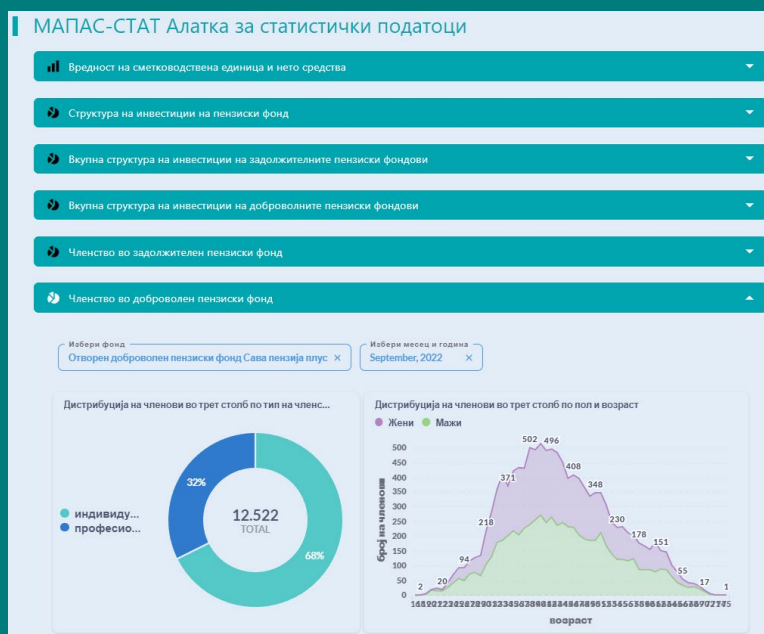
МАПАС-СТАТ Алатка за статистички податоци

Вредност на сметководствена единица и нето средства

Структура на инвестиции на пензиски фонд

Вкупна структура на инвестиции на задолжителните пензиски фондови

Вкупна структура на инвестиции на доброволните пензиски фондови

Членство во задолжителен пензиски фонд

Членство во доброволен пензиски фонд

Избери фонд
Отворен доброволен пензиски фонд Сава пензија плус ×

Избери месец и година
September, 2022 ×

Дистрибуција на членови во трет столб по тип на членс...

индивиду...
професио...

32%
12.522
TOTAL
68%

Дистрибуција на членови во трет столб по пол и возраст

Жени Мажи

број на членови

500
450
400
350
300
250
200
150
100
50
0

2
20
94
218
371
502
496
408
348
230
178
151
55
17
1

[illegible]

возраст